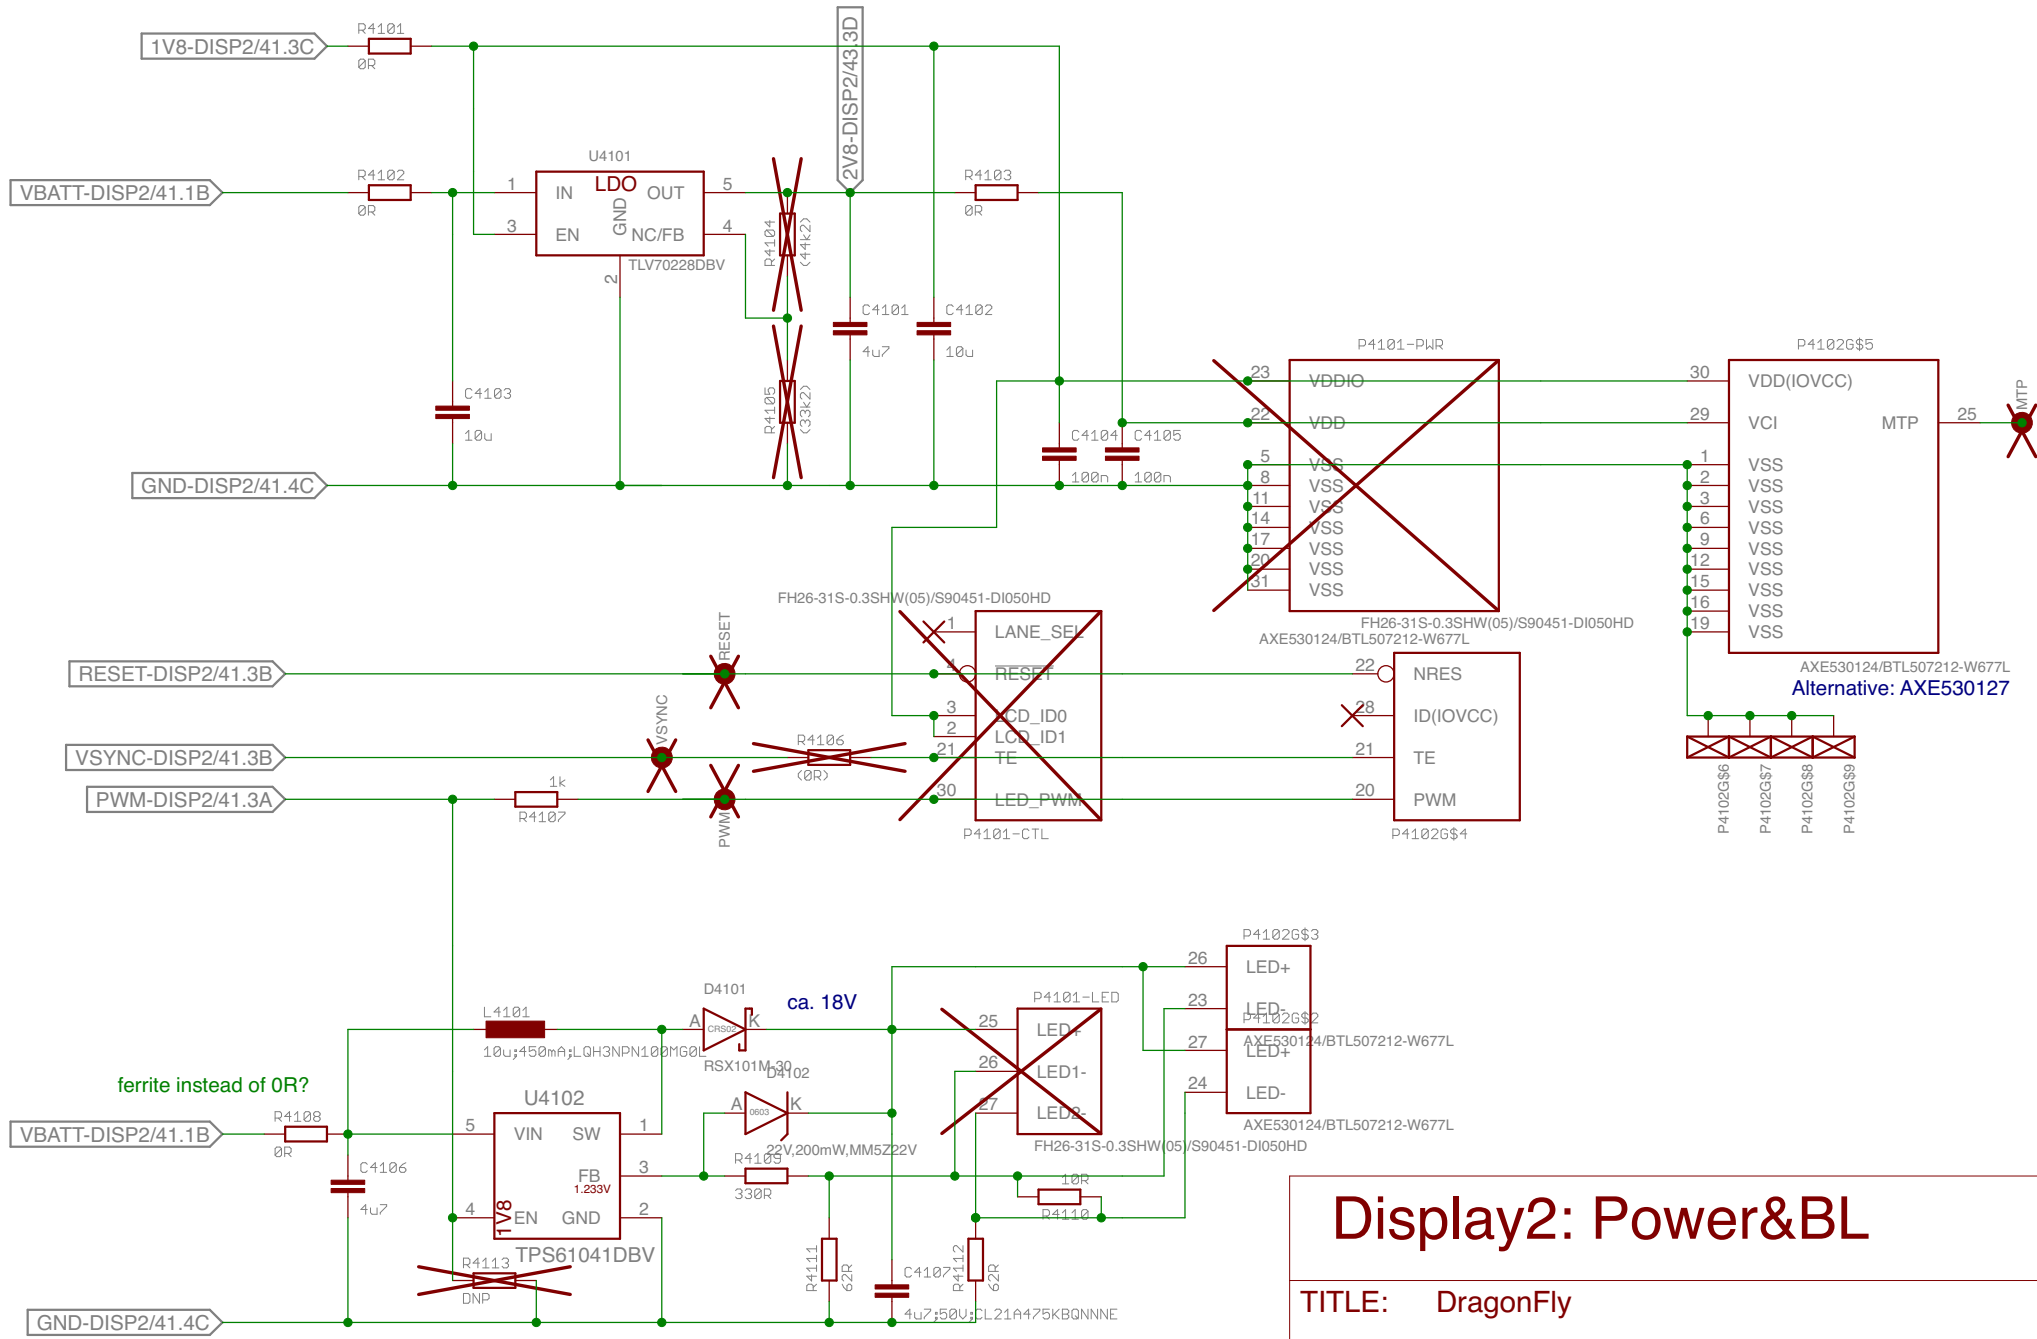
1V8-DISP2/41.3C
R4101
0R
2V8-DISP2/43.3D
VBATT-DISP2/41.1B
R4102
0R
U4101
1
IN
LDO
OUT
5
3
EN
GND
NC/FB
4
TLV70228DBV
2
R4104
(44k2)
R4103
0R
C4101
4u7
C4102
10u
C4103
10u
R4105
(33k2)
GND-DISP2/41.4C
C4104
100n
C4105
100n
P4101-PWR
23 VDDIO
22 VDD
5 VSS
8 VSS
11 VSS
14 VSS
17 VSS
20 VSS
31 VSS
FH26-31S-0.3SHW(05)/S90451-DI050HD
AXE530124/BTL507212-W677L
P4102G$5
30 VDD(IOVCC)
29 VCI
MTP 25
MTP
1 VSS
2 VSS
3 VSS
6 VSS
9 VSS
12 VSS
15 VSS
16 VSS
19 VSS
AXE530124/BTL507212-W677L
Alternative: AXE530127
FH26-31S-0.3SHW(05)/S90451-DI050HD
RESET
1 LANE_SEL
RESET-DISP2/41.3B
4 RESET
22 NRES
3 LCD_ID0
28 ID(IOVCC)
2 LCD_ID1
VSYNC
VSYNC-DISP2/41.3B
R4106
(0R)
21 TE
21 TE
PWM-DISP2/41.3A
1k
R4107
PWM
30 LED_PWM
20 PWM
P4101-CTL
P4102G$4
P4102G$6
P4102G$7
P4102G$8
P4102G$9
P4102G$3
26 LED+
23 LED-
P4102G$2
27 LED+
24 LED-
AXE530124/BTL507212-W677L
AXE530124/BTL507212-W677L
D4101
ca. 18V
L4101
A CRS02 K
10u;450mA;LQH3NPN100MG0L
RSX101M-30
D4102
P4101-LED
25 LED+
26 LED1-
27 LED2-
FH26-31S-0.3SHW(05)/S90451-DI050HD
ferrite instead of 0R?
U4102
A 0603 K
22V,200mW,MM5Z22V
R4108
VBATT-DISP2/41.1B
0R
5 VIN SW 1
C4106
4u7
FB 3
1.233V
R4109
330R
10R
R4110
4 1V8 EN GND 2
TPS61041DBV
R4113
DNP
R4111
62R
C4107
R4112
62R
4u7;50V;CL21A475KBQNNNE
GND-DISP2/41.4C
Display2: Power&BL
TITLE: DragonFly